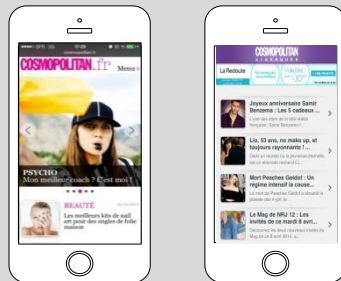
SFR 3G 17:29
cosmopolitan.fr
COSMOPOLITAN.fr
Menu
PSYCHO
Mon meilleur coach ? C'est moi !
BEAUTÉ
Les meilleurs kits de nail art pour des ongles à faire maison

COSMOPOLITAN
La Redoute
Joyeux anniversaire Samir Benzema : Les 5 cadeaux ...
Lio, 53 ans, no make up, et toujours rayonnante ! ...
Mort Peaches Geldof : Un régime intensif la cause...
Le Mag de NRJ 12 : Les invités de ce mardi 8 avril...